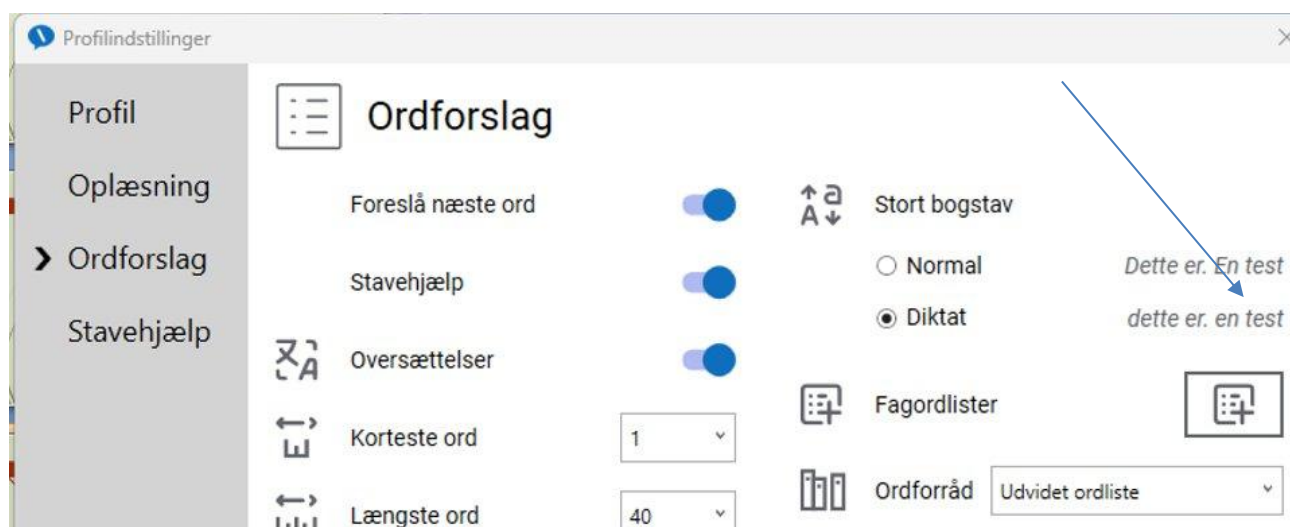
Profilindstillinger

Profil

Oplæsning

> Ordforslag

Stavehjælp

Ordforslag

Foreslå næste ord

Stavehjælp

Oversættelser

Korteste ord
1

Længste ord
40

Stort bogstav

Normal
Dette er. En test

Diktat
dette er. en test

Fagordlister

Ordforråd
Udvidet ordliste